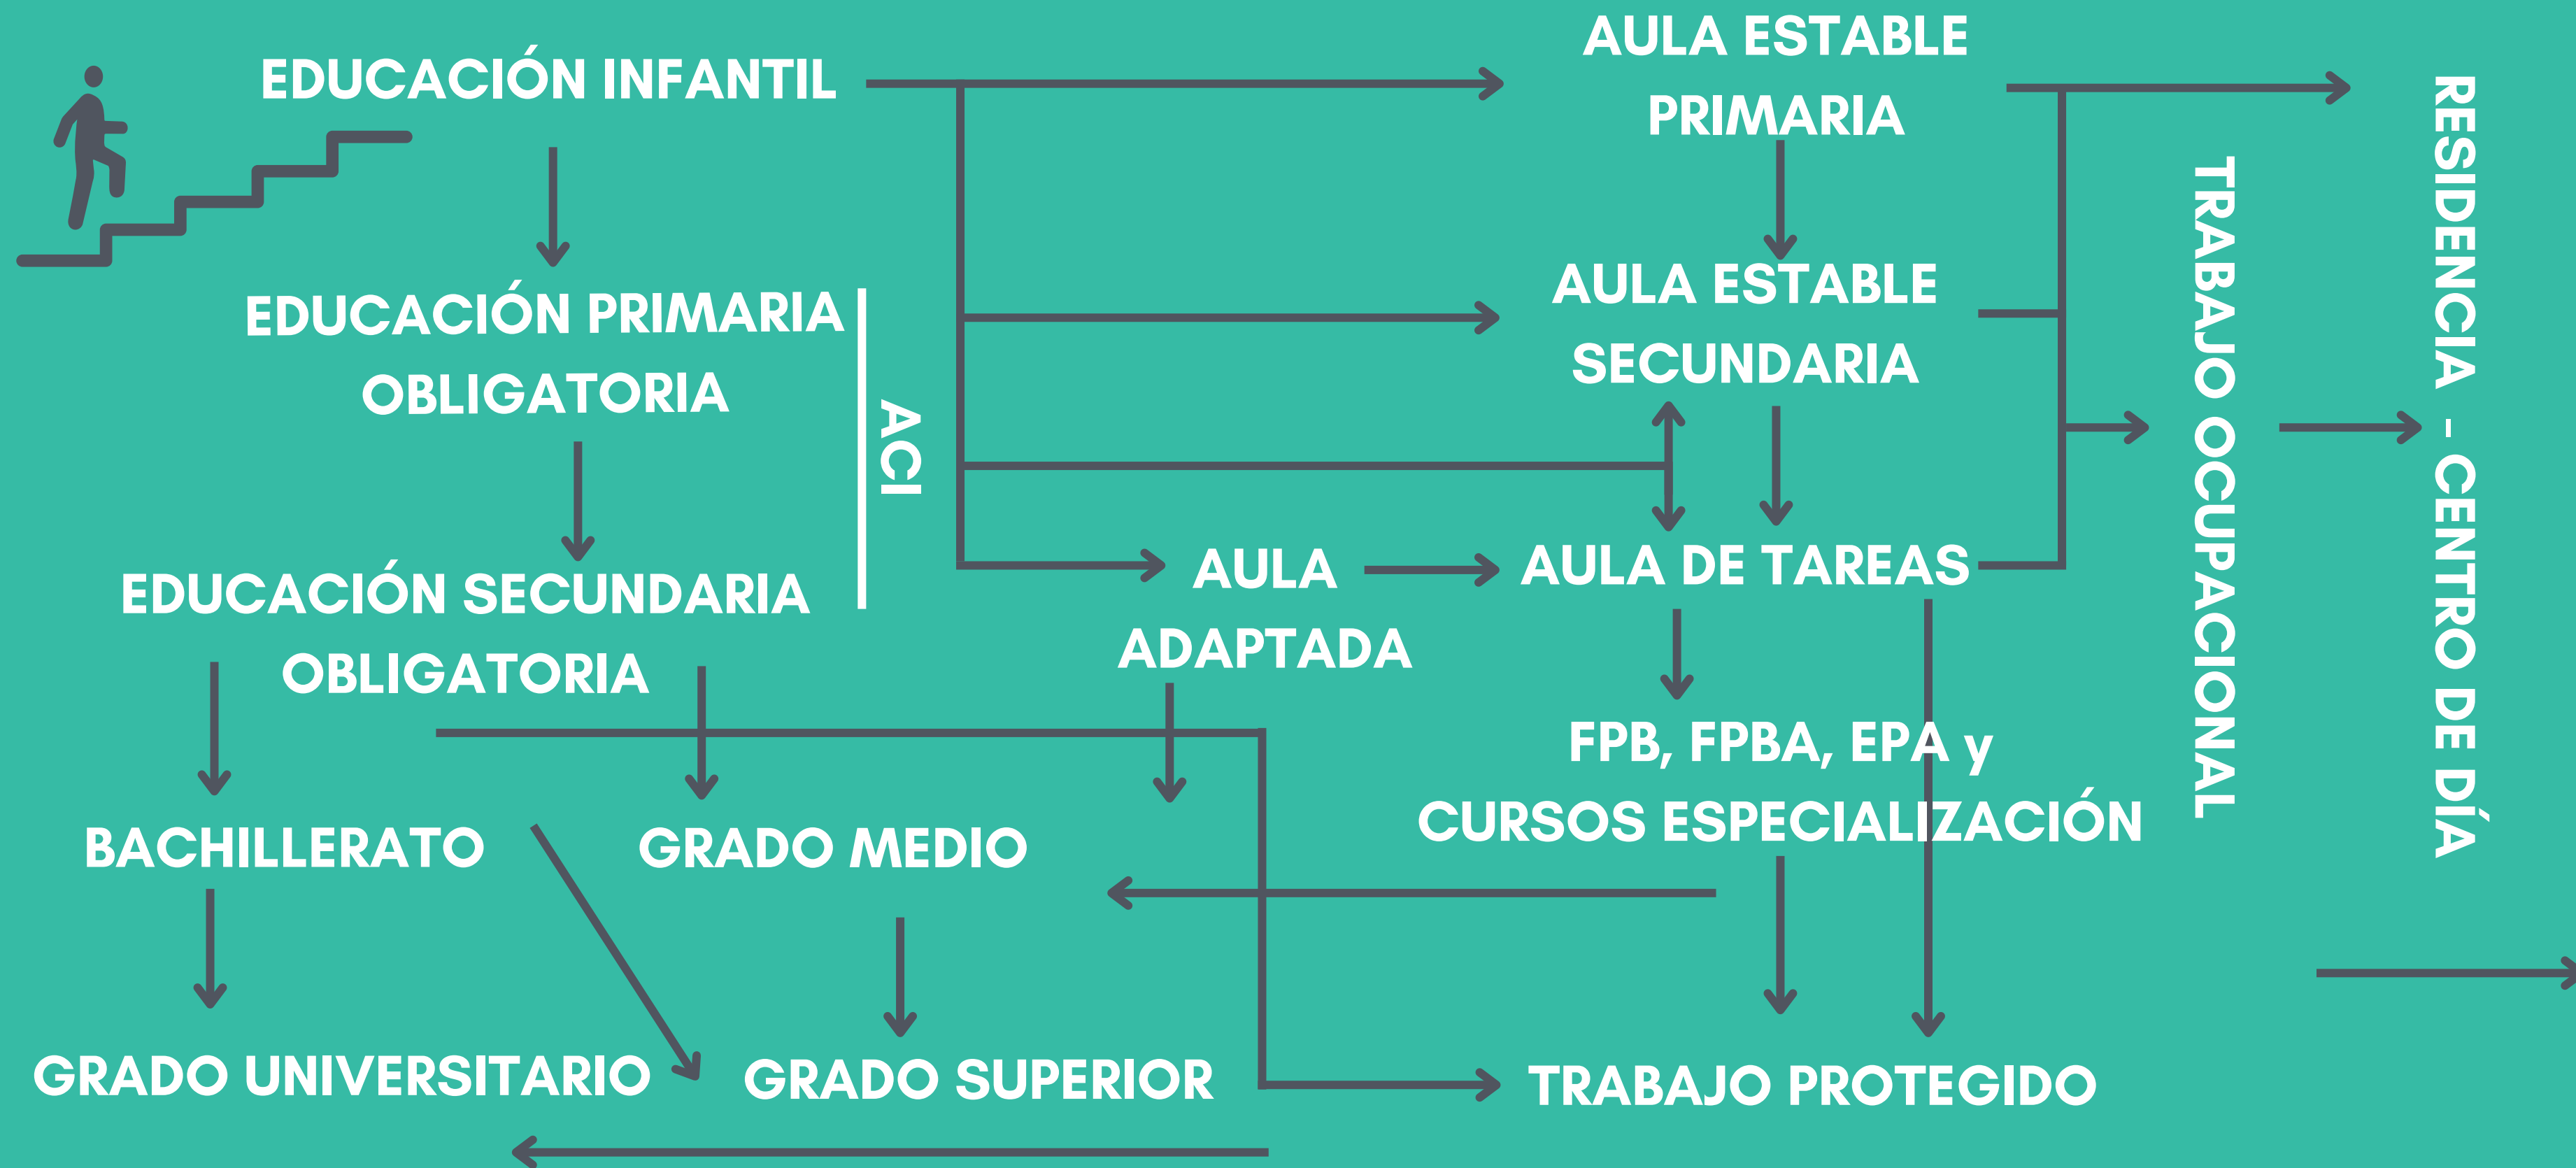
EDUCACIÓN INFANTIL

AULA ESTABLE PRIMARIA

EDUCACIÓN PRIMARIA OBLIGATORIA

ACI

AULA ESTABLE SECUNDARIA

TRABAJO OCUPACIONAL

RESIDENCIA - CENTRO DE DÍA

EDUCACIÓN SECUNDARIA OBLIGATORIA

AULA ADAPTADA

AULA DE TAREAS

FPB, FPBA, EPA y CURSOS ESPECIALIZACIÓN

BACHILLERATO

GRADO MEDIO

GRADO UNIVERSITARIO

GRADO SUPERIOR

TRABAJO PROTEGIDO